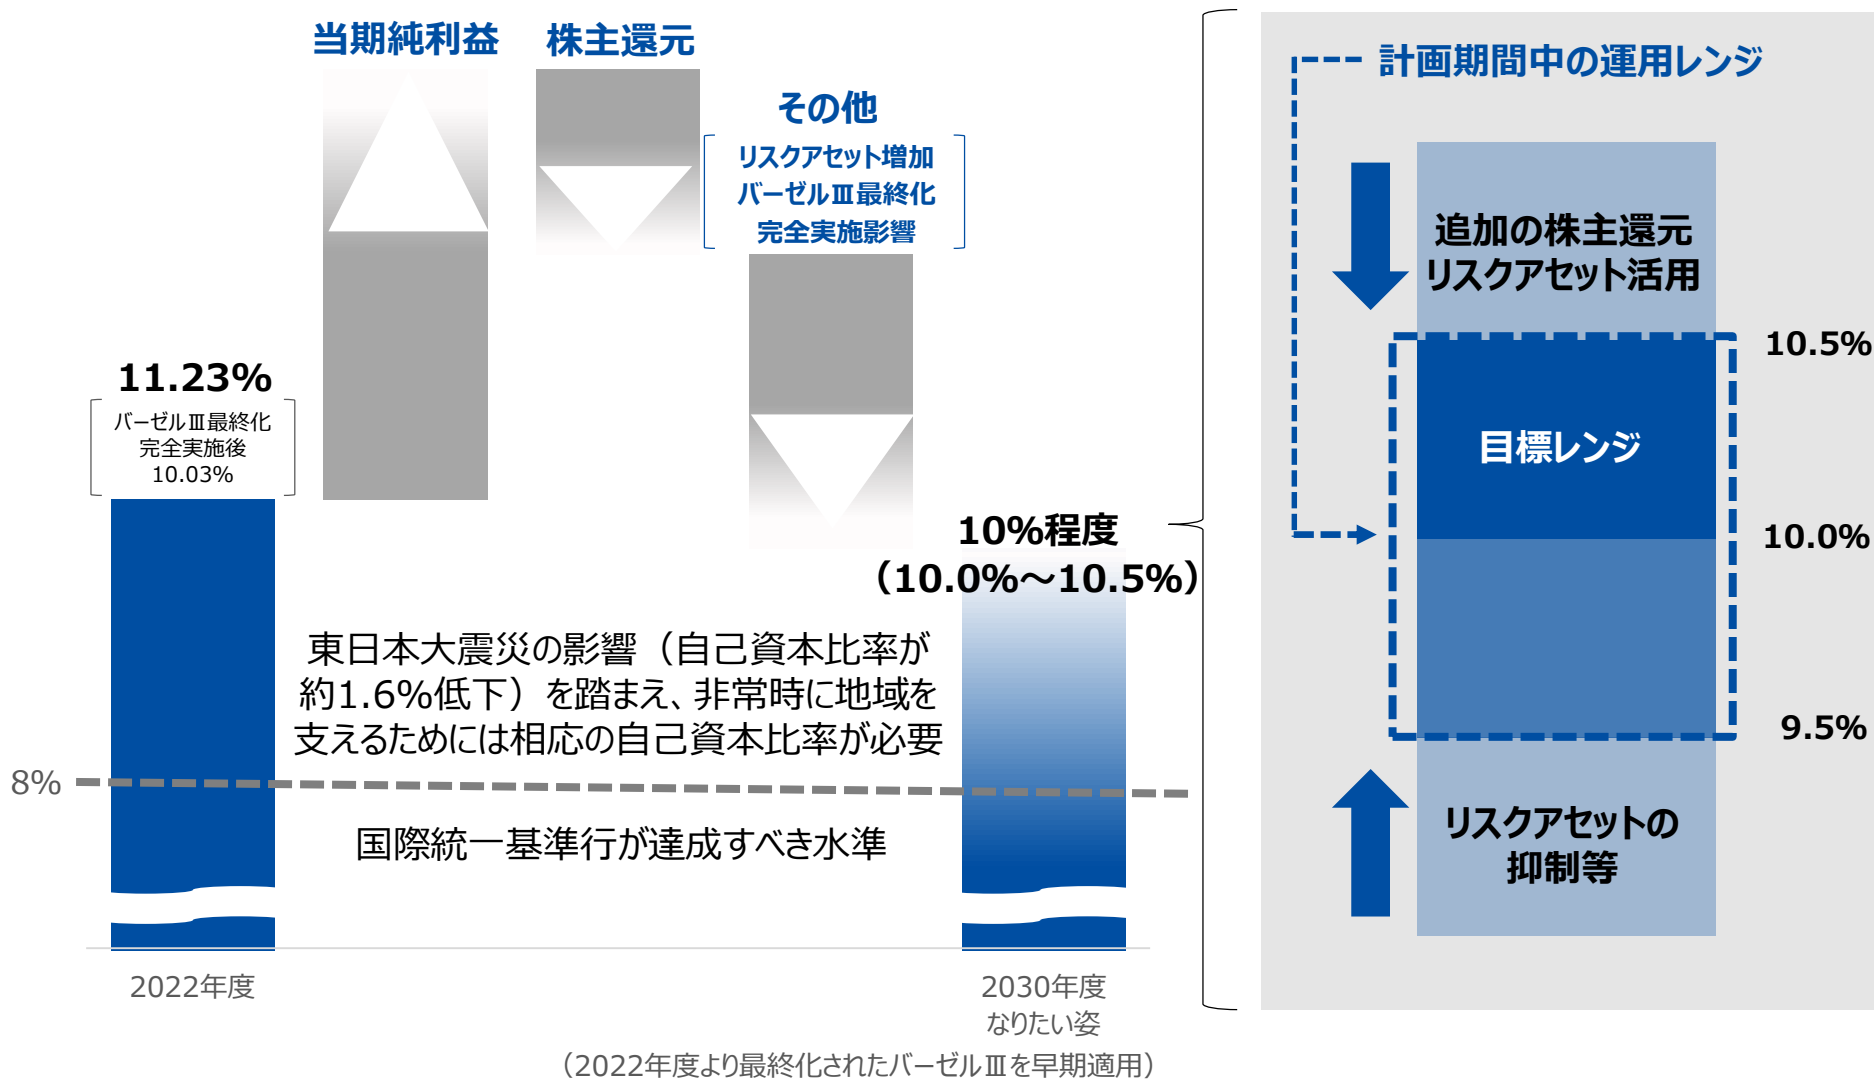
当期純利益

株主還元

その他

リスクアセット増加
バーゼルⅢ最終化
完全実施影響

11.23%

バーゼルⅢ最終化
完全実施後
10.03%

10%程度
(10.0%～10.5%)

東日本大震災の影響（自己資本比率が約1.6%低下）を踏まえ、非常時に地域を支えるためには相応の自己資本比率が必要

8%

国際統一基準行が達成すべき水準

2022年度

2030年度
なりたい姿

（2022年度より最終化されたバーゼルⅢを早期適用）

計画期間中の運用レンジ

追加の株主還元
リスクアセット活用

10.5%

目標レンジ

10.0%

9.5%

リスクアセットの
抑制等